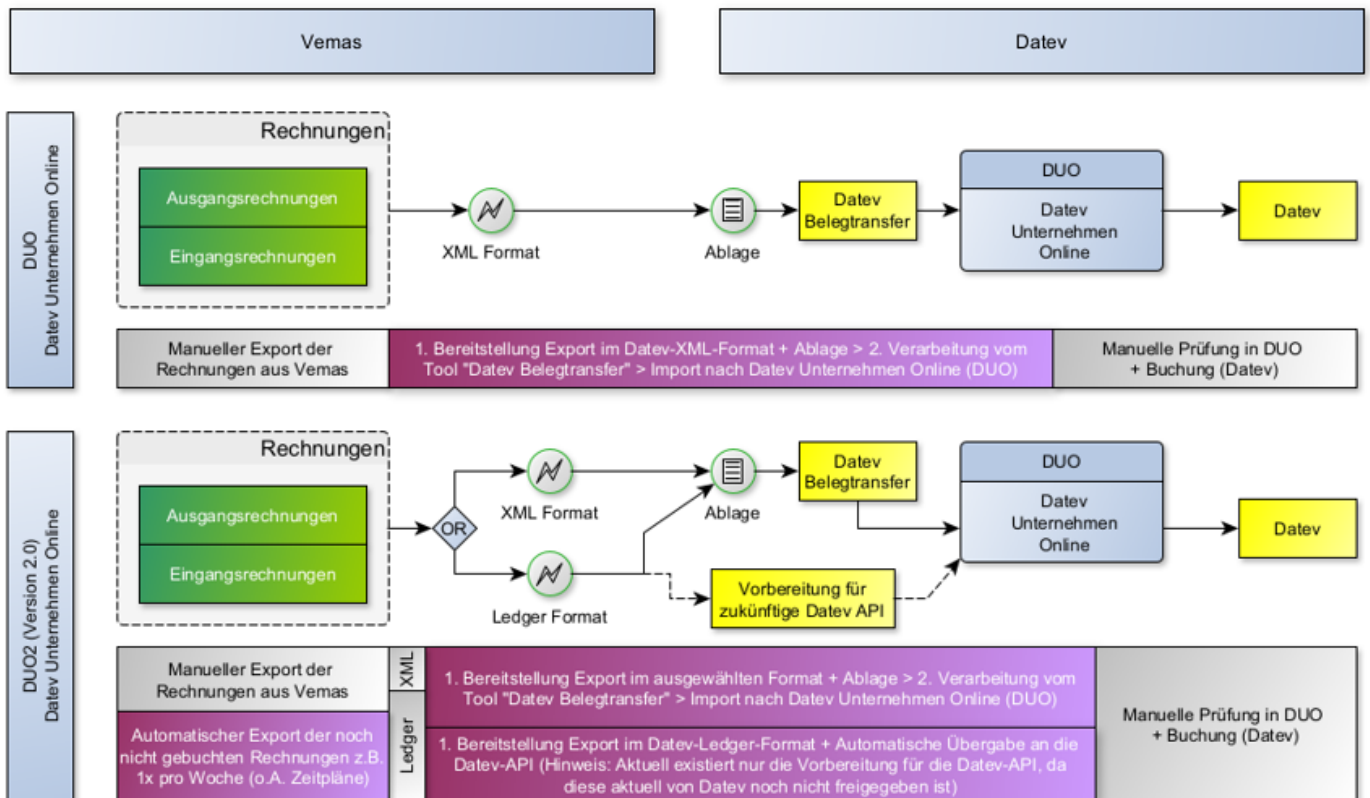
Vemas

Datev

DUO
Datev Unternehmen Online

Rechnungen

Ausgangsrechnungen

Eingangsrechnungen

XML Format

Ablage

Datev Belegtransfer

DUO

Datev Unternehmen Online

Datev

Manueller Export der Rechnungen aus Vemas

1. Bereitstellung Export im Datev-XML-Format + Ablage > 2. Verarbeitung vom Tool "Datev Belegtransfer" > Import nach Datev Unternehmen Online (DUO)

Manuelle Prüfung in DUO + Buchung (Datev)

DUO2 (Version 2.0)
Datev Unternehmen Online

Rechnungen

Ausgangsrechnungen

Eingangsrechnungen

OR

XML Format

Ledger Format

Ablage

Datev Belegtransfer

Vorbereitung für zukünftige Datev API

DUO

Datev Unternehmen Online

Datev

Manueller Export der Rechnungen aus Vemas

XML

1. Bereitstellung Export im ausgewählten Format + Ablage > 2. Verarbeitung vom Tool "Datev Belegtransfer" > Import nach Datev Unternehmen Online (DUO)

Manuelle Prüfung in DUO + Buchung (Datev)

Automatischer Export der noch nicht gebuchten Rechnungen z.B. 1x pro Woche (o.A. Zeitpläne)

Ledger

1. Bereitstellung Export im Datev-Ledger-Format + Automatische Übergabe an die Datev-API (Hinweis: Aktuell existiert nur die Vorbereitung für die Datev-API, da diese aktuell von Datev noch nicht freigegeben ist)